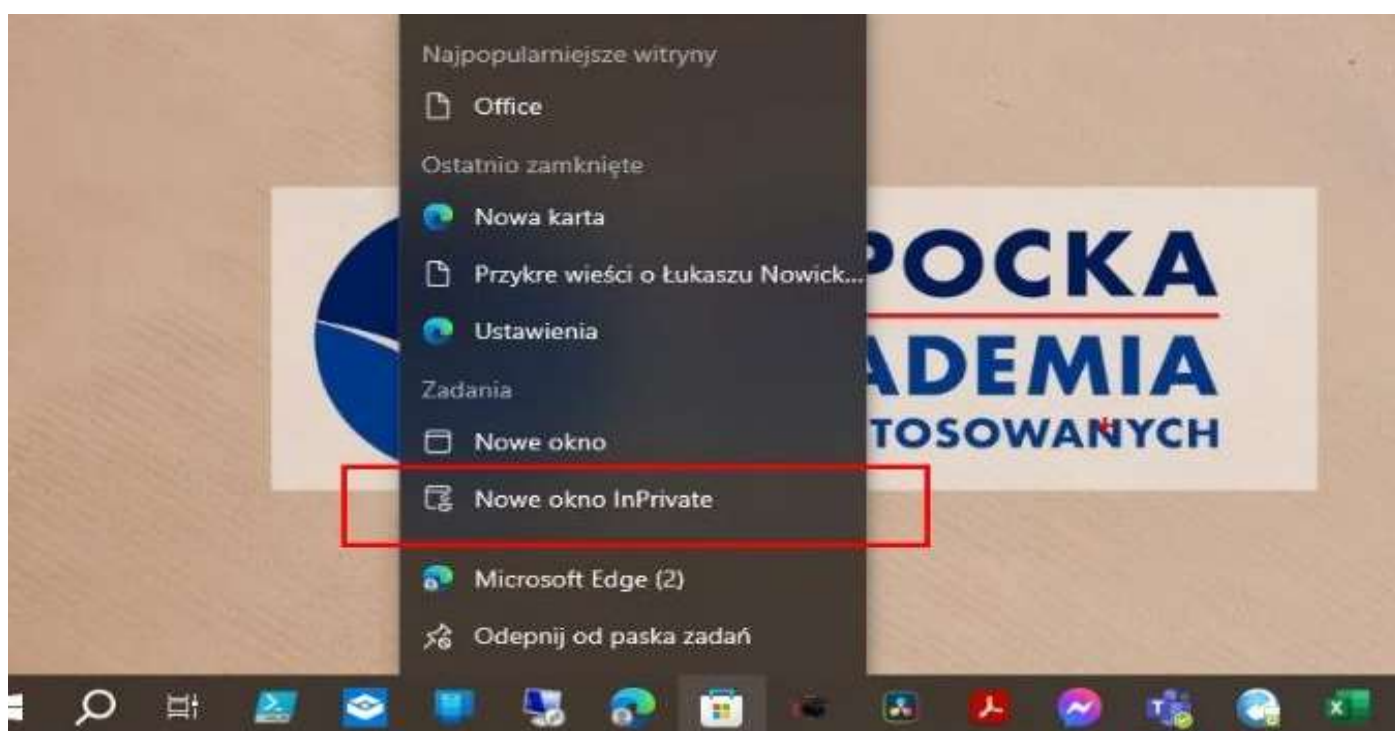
Najpopularniejsze witryny

Office

Ostatnio zamknięte

Nowa karta

Przykre wieści o Łukaszu Nowick...

Ustawienia

Zadania

Nowe okno

Nowe okno InPrivate

Microsoft Edge (2)

Odepnij od paska zadań

POCKA
ADEMIA
TOSOWANYCH